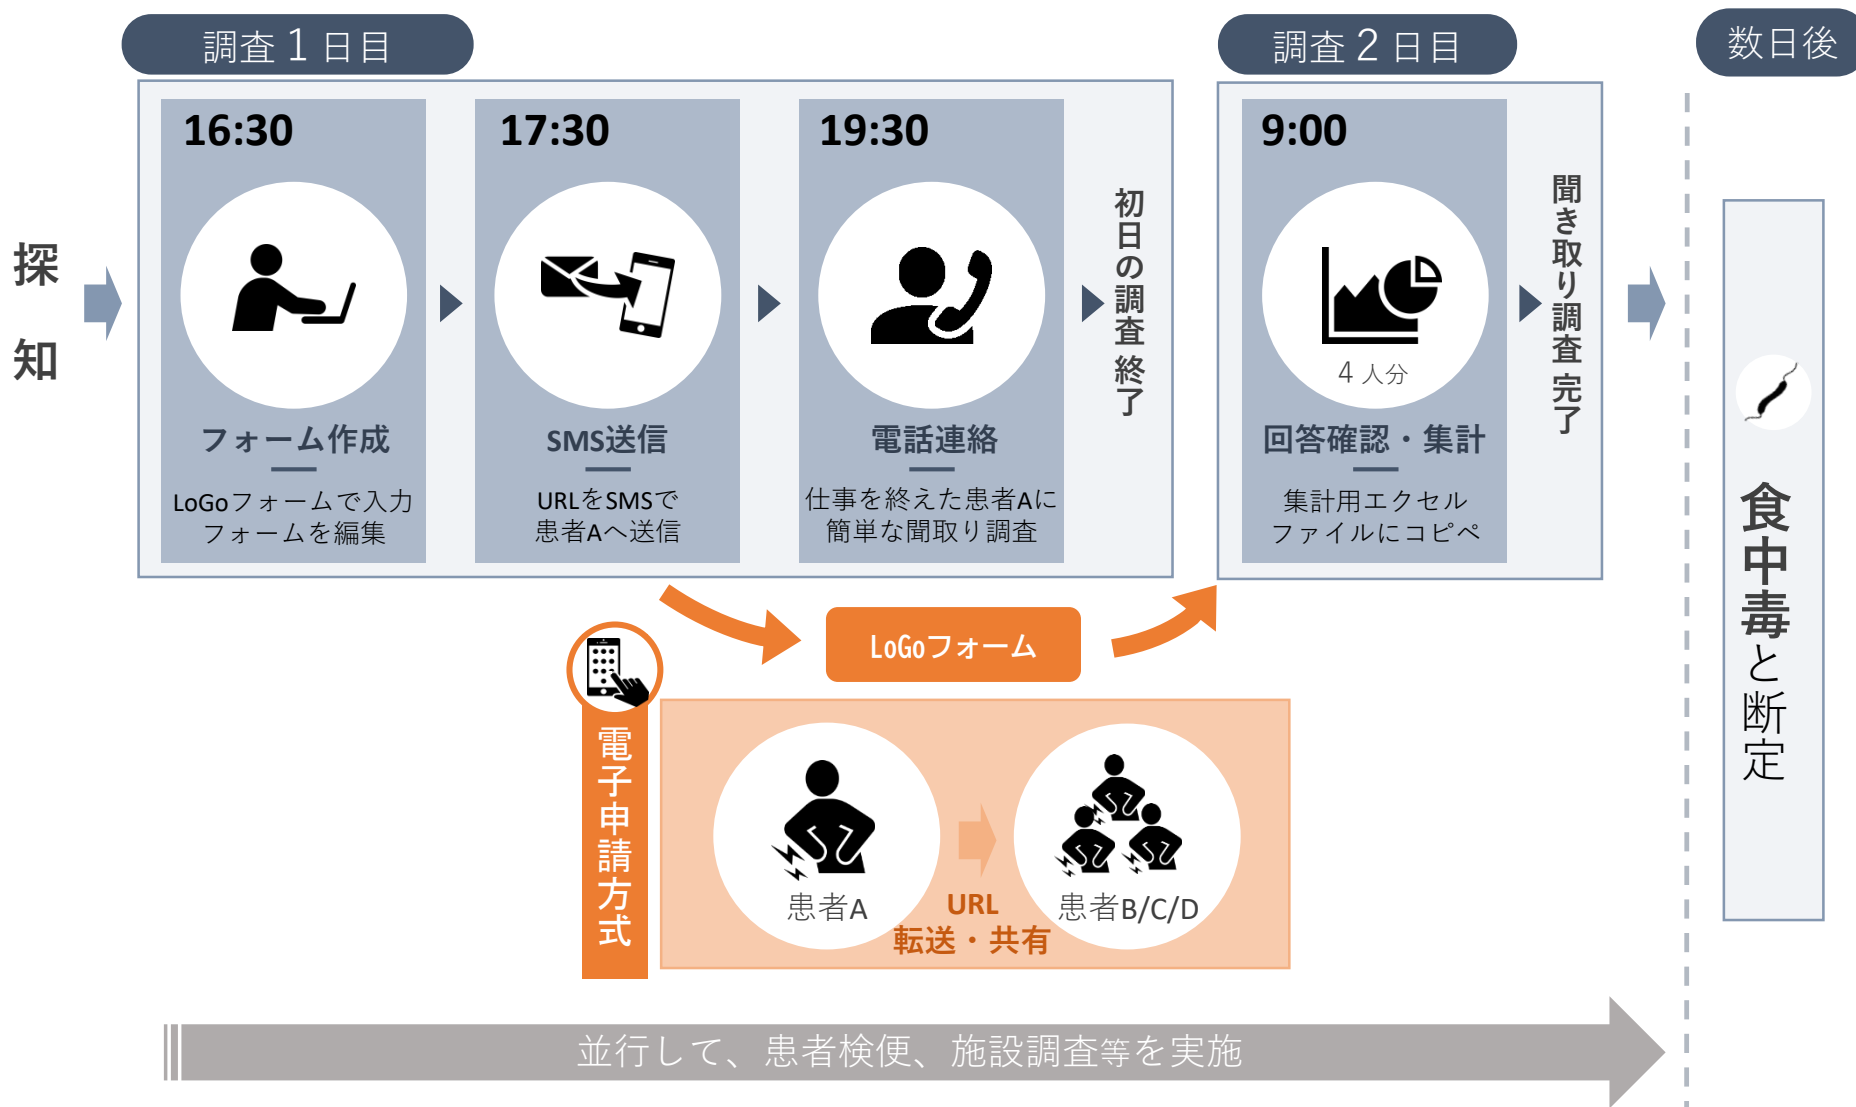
調査１日目

調査２日目

数日後

探知

16:30

フォーム作成

LoGoフォームで入力フォームを編集

17:30

SMS送信

URLをSMSで患者Aへ送信

19:30

電話連絡

仕事を終えた患者Aに簡単な聞取り調査

初日の調査終了

9:00

4人分

回答確認・集計

集計用エクセルファイルにコピペ

聞き取り調査完了

食中毒と断定

LoGoフォーム

電子申請方式

患者A

URL
転送・共有

患者B/C/D

並行して、患者検便、施設調査等を実施